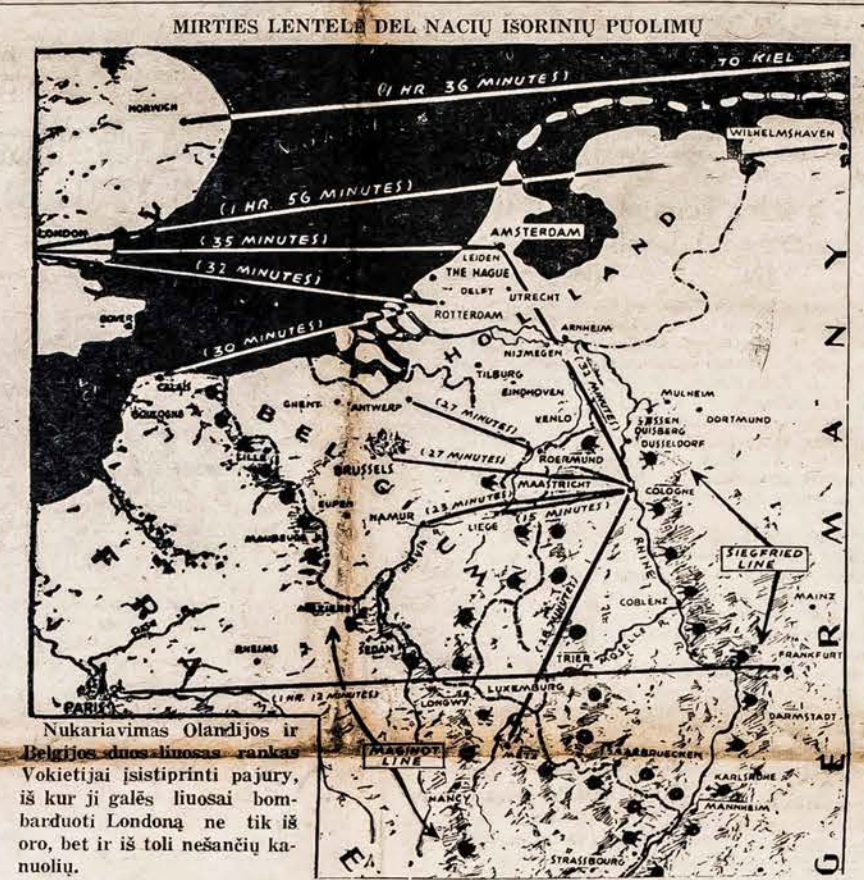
MIRTIES LENTELĖ DEL NACIŲ IŠORINIŲ PUOLIMŲ

TO KIEL
(1 HR. 36 MINUTES)
NORWICH
WILHELMSHAVEN
(1 HR. 56 MINUTES)
LONDON
(35 MINUTES)
AMSTERDAM
LEIDEN
THE HAGUE
(32 MINUTES)
DELFT
UTRECHT
DOVER
ROTTERDAM
ARNHEIM
(30 MINUTES)
HOLLAND
NIJMEGEN
(35 MINUTES)
CALAIS
TILBURG
EINDHOVEN
MULHEIM
BOULOGNE
GHENT
ANTWERP
(27 MINUTES)
VENLO
ESSEN
DORTMUND
DUISBERG
DUSSELDORF
LILLE
BELGIUM
(27 MINUTES)
ROERMUND
BRUSSELS
MAASTRICHT
COLOGNE
MAUBEUGE
NAMUR
(23 MINUTES)
(15 MINUTES)
LIEGE
SIEGFRIED LINE
MEUSE
RHINE
(24 MINUTES)
FRANCE
COBLENZ
MAINZ
RHEIMS
SEDAN
TRIER
MOSELLE R.
FRANKFURT
PARIS
(1 HR. 12 MINUTES)
LUXEMBURG
LONGWY
DARMSTADT
MAGINOT LINE
SAARBRUECKEN
KARLSRUHE
MANNHEIM
NANCY
STRASSBOURG
GERMANY

Nukariavimas Olandijos ir Belgijos duos liuosas rankas Vokietijai įsistiprinti pajury, iš kur ji galės liuosai bombarduoti Londoną ne tik iš oro, bet ir iš toli nešančių kanuolių.